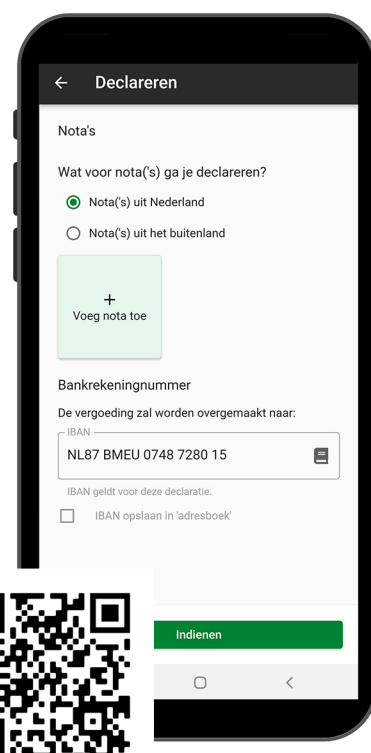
←  Declareren

Nota's

Wat voor nota('s) ga je declareren?

Nota('s) uit Nederland

Nota('s) uit het buitenland

+
Voeg nota toe

Bankrekeningnummer

De vergoeding zal worden overgemaakt naar:

IBAN
NL87 BMEU 0748 7280 15

IBAN geldt voor deze declaratie.

IBAN opslaan in 'adresboek'

Indienen